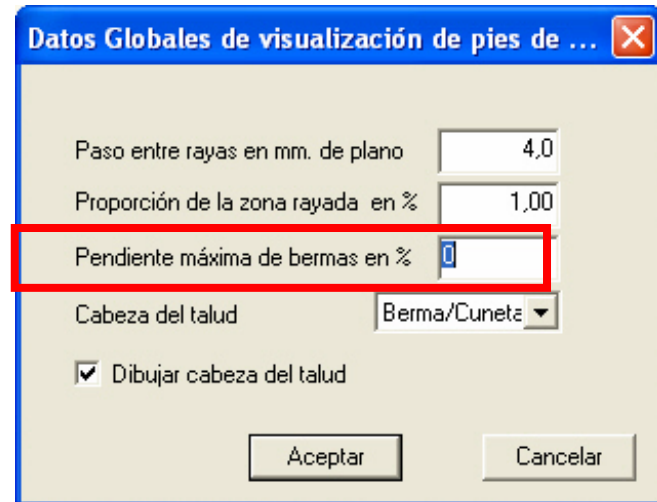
Datos Globales de visualización de pies de ...

Paso entre rayas en mm. de plano 4,0

Proporción de la zona rayada en % 1,00

Pendiente máxima de bermas en % 0

Cabeza del talud Berma/Cuneta

Dibujar cabeza del talud

Aceptar

Cancelar